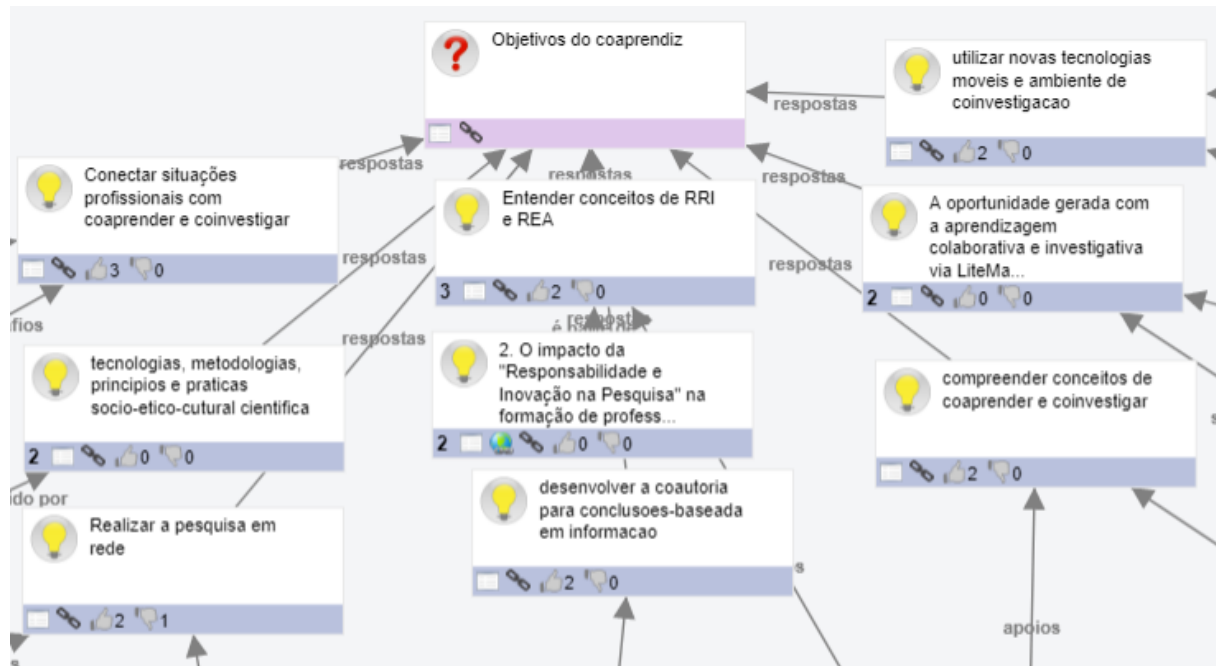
Objetivos do coaprendiz

utilizar novas tecnologias moveis e ambiente de coinvestigacao

2 0

respostas

respostas

respostas

respostas

Conectar situações profissionais com coaprender e coinvestigar

3 0

Entender conceitos de RRI e REA

3 2 0

A oportunidade gerada com a aprendizagem colaborativa e investigativa via LiteMa...

2 0 0

respostas

respostas

respostas

fios

tecnologias, metodologias, principios e praticas socio-etico-cutural cientifica

2 0 0

2. O impacto da "Responsabilidade e Inovação na Pesquisa" na formação de profess...

2 0 0

compreender conceitos de coaprender e coinvestigar

2 0

ido por

Realizar a pesquisa em rede

2 1

desenvolver a coautoria para conclusoes-baseada em informacao

2 0

s

apoios